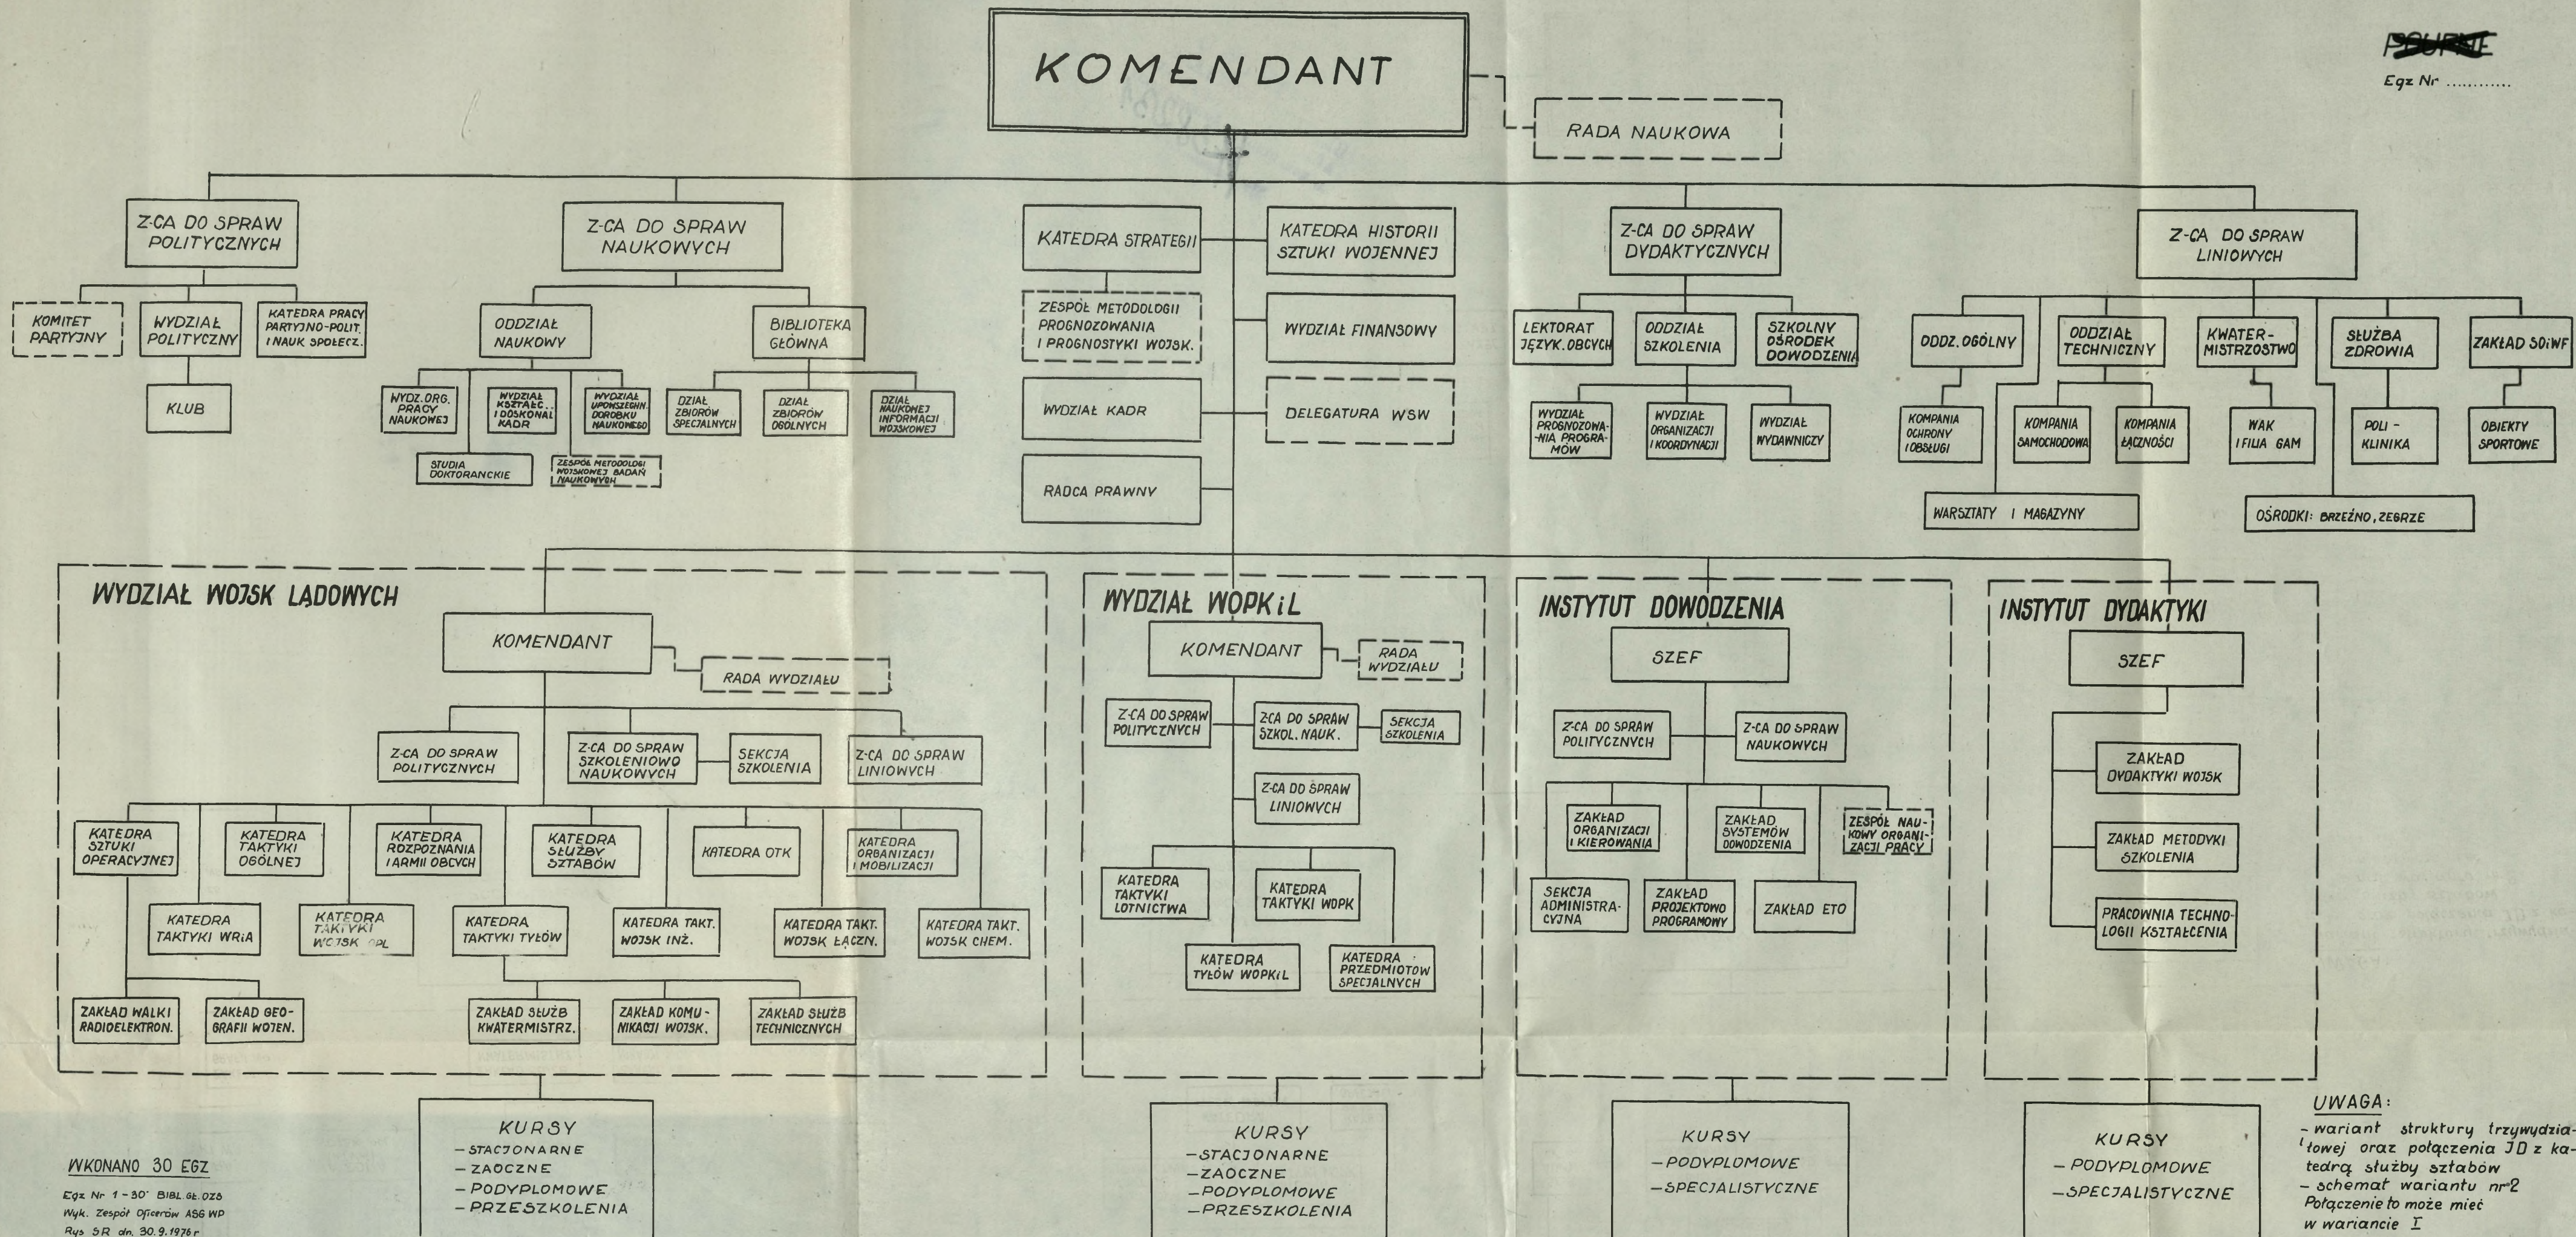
POUFNE
Egz Nr ...........

KOMENDANT

RADA NAUKOWA

Z-CA DO SPRAW POLITYCZNYCH

KOMITET PARTYJNY

WYDZIAŁ POLITYCZNY

KATEDRA PRACY PARTYJNO-POLIT. I NAUK SPOŁECZ.

KLUB

Z-CA DO SPRAW NAUKOWYCH

ODDZIAŁ NAUKOWY

BIBLIOTEKA GŁÓWNA

WYDZ. ORG. PRACY NAUKOWEJ

WYDZIAŁ KSZTAŁC. I DOSKONAL KADR

WYDZIAŁ UPOWSZECHN. DOROBKU NAUKOWEGO

DZIAŁ ZBIORÓW SPECJALNYCH

DZIAŁ ZBIORÓW OGÓLNYCH

DZIAŁ NAUKOWEJ INFORMACJI WOJSKOWEJ

STUDIA DOKTORANCKIE

ZESPÓŁ METODOLOGII WOJSKOWEJ BADAŃ NAUKOWYCH

KATEDRA STRATEGII

KATEDRA HISTORII SZTUKI WOJENNEJ

ZESPÓŁ METODOLOGII PROGNOZOWANIA I PROGNOSTYKI WOJSK.

WYDZIAŁ FINANSOWY

WYDZIAŁ KADR

DELEGATURA WSW

RADCA PRAWNY

Z-CA DO SPRAW DYDAKTYCZNYCH

LEKTORAT JĘZYK. OBCYCH

ODDZIAŁ SZKOLENIA

SZKOLNY OŚRODEK DOWODZENIA

WYDZIAŁ PROGNOZOWANIA PROGRAMÓW

WYDZIAŁ ORGANIZACJI I KOORDYNACJI

WYDZIAŁ WYDAWNICZY

Z-CA DO SPRAW LINIOWYCH

ODDZ. OGÓLNY

ODDZIAŁ TECHNICZNY

KWATERMISTRZOSTWO

SŁUŻBA ZDROWIA

ZAKŁAD SOiWF

KOMPANIA OCHRONY I OBSŁUGI

KOMPANIA SAMOCHODOWA

KOMPANIA ŁĄCZNOŚCI

WAK I FILIA GAM

POLIKLINIKA

OBIEKTY SPORTOWE

WARSZTATY I MAGAZYNY

OŚRODKI: BRZEŹNO, ZEGRZE

WYDZIAŁ WOJSK LĄDOWYCH

KOMENDANT

RADA WYDZIAŁU

Z-CA DO SPRAW POLITYCZNYCH

Z-CA DO SPRAW SZKOLENIOWO NAUKOWYCH

SEKCJA SZKOLENIA

Z-CA DO SPRAW LINIOWYCH

KATEDRA SZTUKI OPERACYJNEJ

KATEDRA TAKTYKI OGÓLNEJ

KATEDRA ROZPOZNANIA I ARMII OBCYCH

KATEDRA SŁUŻBY SZTABÓW

KATEDRA OTK

KATEDRA ORGANIZACJI I MOBILIZACJI

KATEDRA TAKTYKI WRiA

KATEDRA TAKTYKI WOJSK OPL

KATEDRA TAKTYKI TYŁÓW

KATEDRA TAKT. WOJSK INŻ.

KATEDRA TAKT. WOJSK ŁĄCZN.

KATEDRA TAKT. WOJSK CHEM.

ZAKŁAD WALKI RADIOELEKTRON.

ZAKŁAD GEOGRAFII WOJEN.

ZAKŁAD SŁUŻB KWATERMISTRZ.

ZAKŁAD KOMUNIKACJI WOJSK.

ZAKŁAD SŁUŻB TECHNICZNYCH

WYDZIAŁ WOPKiL

KOMENDANT

RADA WYDZIAŁU

Z-CA DO SPRAW POLITYCZNYCH

Z-CA DO SPRAW SZKOL. NAUK.

SEKCJA SZKOLENIA

Z-CA DO SPRAW LINIOWYCH

KATEDRA TAKTYKI LOTNICTWA

KATEDRA TAKTYKI WOPK

KATEDRA TYŁÓW WOPKiL

KATEDRA PRZEDMIOTÓW SPECJALNYCH

INSTYTUT DOWODZENIA

SZEF

Z-CA DO SPRAW POLITYCZNYCH

Z-CA DO SPRAW NAUKOWYCH

ZAKŁAD ORGANIZACJI I KIEROWANIA

ZAKŁAD SYSTEMÓW DOWODZENIA

ZESPÓŁ NAUKOWY ORGANIZACJI PRACY

SEKCJA ADMINISTRACYJNA

ZAKŁAD PROJEKTOWO PROGRAMOWY

ZAKŁAD ETO

INSTYTUT DYDAKTYKI

SZEF

ZAKŁAD DYDAKTYKI WOJSK

ZAKŁAD METODYKI SZKOLENIA

PRACOWNIA TECHNOLOGII KSZTAŁCENIA

KURSY
- STACJONARNE
- ZAOCZNE
- PODYPLOMOWE
- PRZESZKOLENIA

KURSY
- STACJONARNE
- ZAOCZNE
- PODYPLOMOWE
- PRZESZKOLENIA

KURSY
- PODYPLOMOWE
- SPECJALISTYCZNE

KURSY
- PODYPLOMOWE
- SPECJALISTYCZNE

WYKONANO 30 EGZ
Egz Nr 1 - 30 BIBL GŁ. OZB
Wyk. Zespół Oficerów ASG WP
Rys. SR dn. 30.9.1976 r

UWAGA:
- wariant struktury trzywydziałowej oraz połączenia ID z katedrą służby sztabów
- schemat wariantu nr 2
Połączenie to może mieć w wariancie I